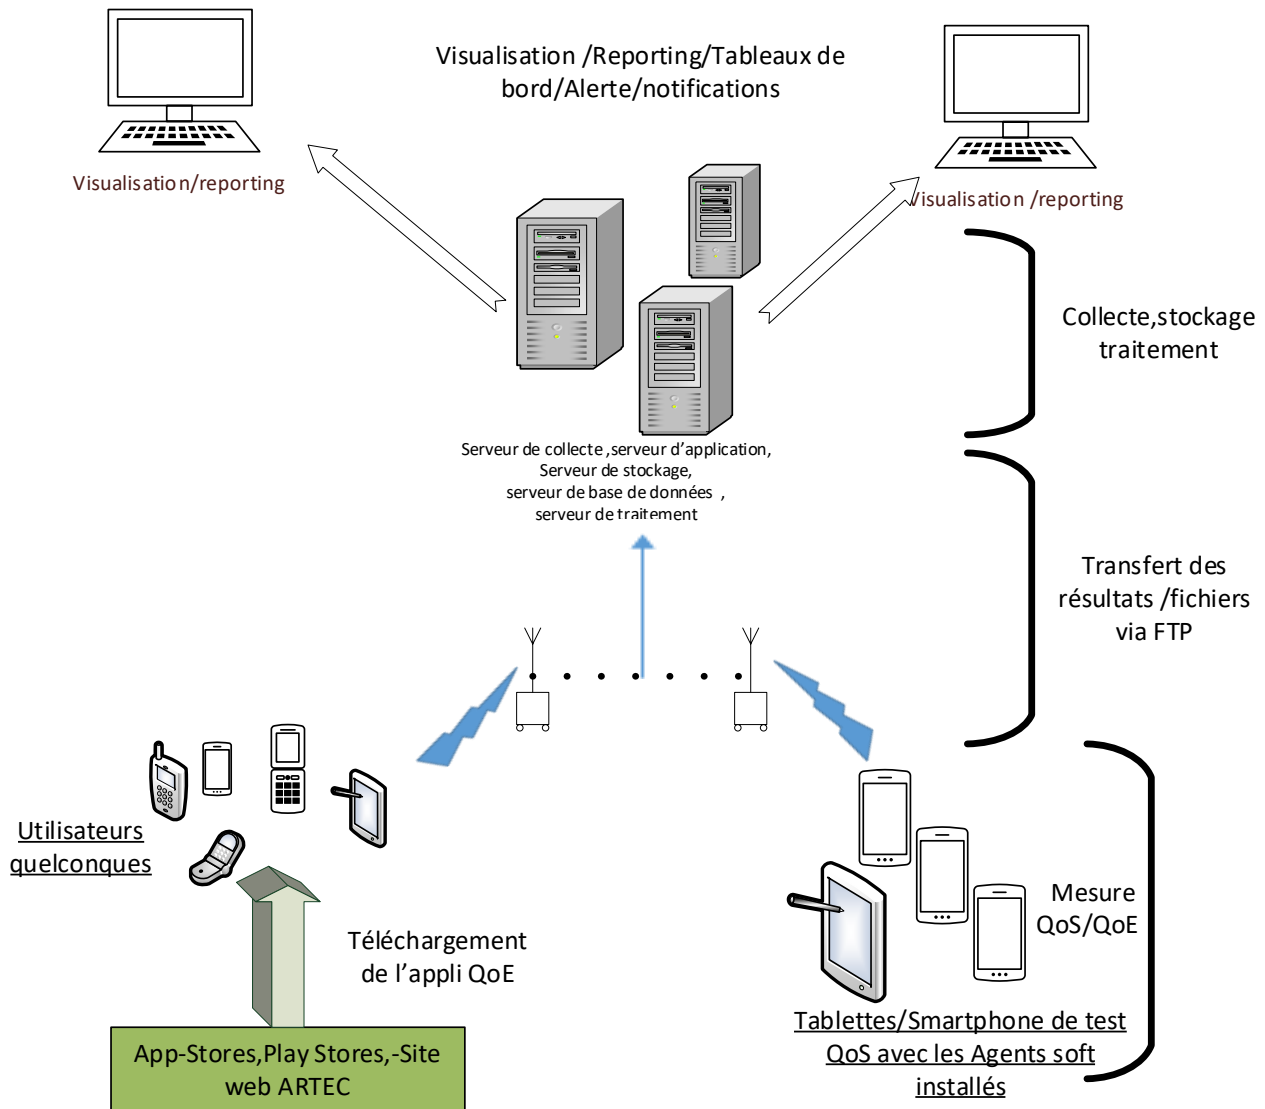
Visualisation /Reporting/Tableaux de bord/Alerte/notifications

Visualisation/reporting

Visualisation /reporting

Collecte,stockage traitement

Serveur de collecte ,serveur d'application, Serveur de stockage, serveur de base de données , serveur de traitement

Transfert des résultats /fichiers via FTP

Utilisateurs quelconques

Mesure QoS/QoE

Téléchargement de l'appli QoE

Tablettes/Smartphone de test QoS avec les Agents soft installés

App-Stores,Play Stores,-Site web ARTEC